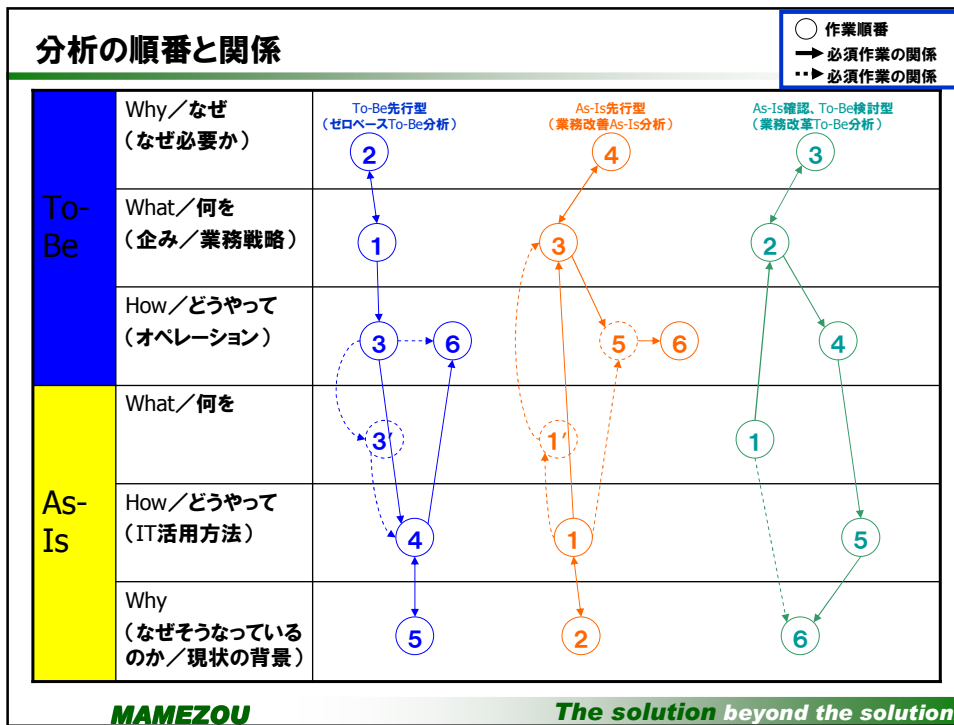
分析の順番と関係

○ 作業順番
→ 必須作業の関係
⇢ 必須作業の関係

| | | To-Be先行型（ゼロベースTo-Be分析） | As-Is先行型（業務改善As-Is分析） | As-Is確認、To-Be検討型（業務改革To-Be分析） |
|---|---|---|---|---|
| To-Be | Why／なぜ（なぜ必要か） | 2 | 4 | 3 |
| | What／何を（企み／業務戦略） | 1 | 3 | 2 |
| | How／どうやって（オペレーション） | 3 6 | 5 6 | 4 |
| As-Is | What／何を | 3' | 1' | 1 |
| | How／どうやって（IT活用方法） | 4 | 1 | 5 |
| | Why（なぜそうなっているのか／現状の背景） | 5 | 2 | 6 |

MAMEZOU
The solution beyond the solution